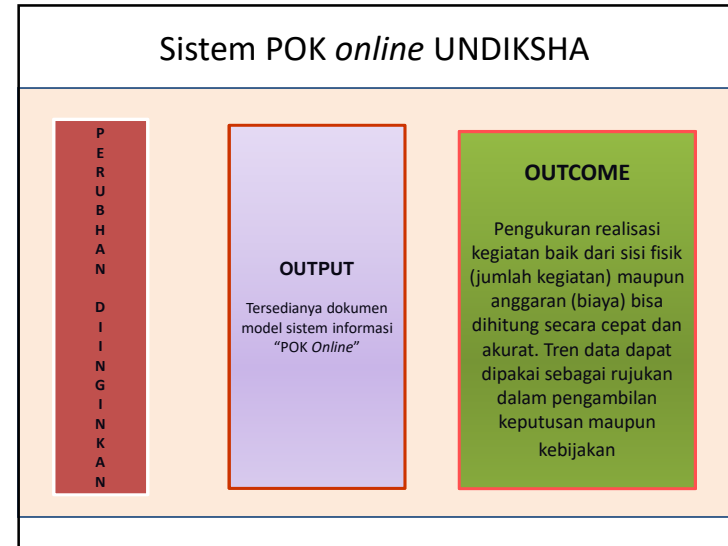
Sistem POK *online* UNDIKSHA

PERUBHAN DIINGINKAN

OUTPUT

Tersedianya dokumen model sistem informasi "POK *Online*"

OUTCOME

Pengukuran realisasi kegiatan baik dari sisi fisik (jumlah kegiatan) maupun anggaran (biaya) bisa dihitung secara cepat dan akurat. Tren data dapat dipakai sebagai rujukan dalam pengambilan keputusan maupun kebijakan